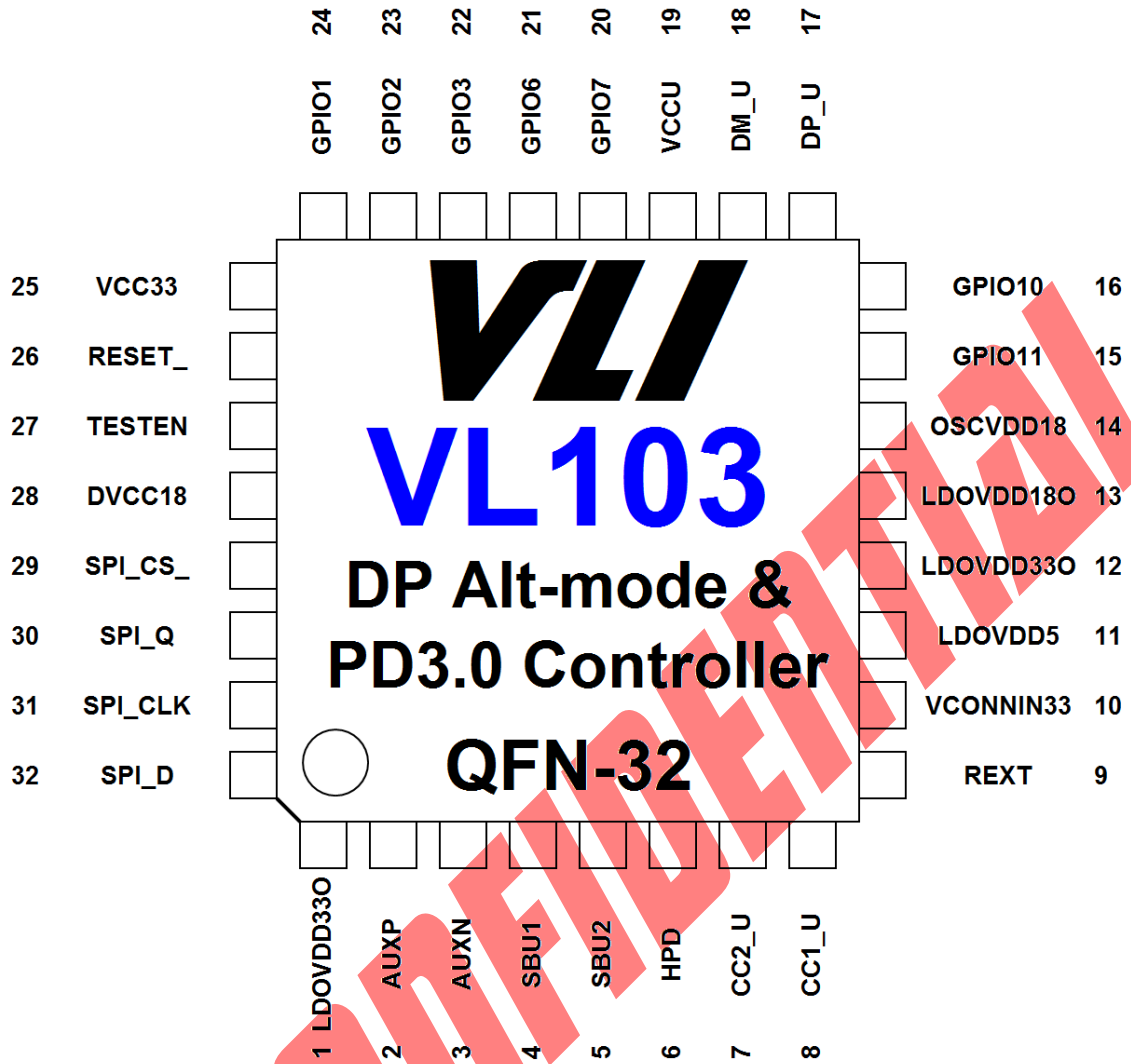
24 23 22 21 20 19 18 17

GPIO1 GPIO2 GPIO3 GPIO6 GPIO7 VCCU DM_U DP_U

25 VCC33
26 RESET_
27 TESTEN
28 DVCC18
29 SPI_CS_
30 SPI_Q
31 SPI_CLK
32 SPI_D

VLI
VL103
DP Alt-mode &
PD3.0 Controller
QFN-32

GPIO10 16
GPIO11 15
OSCVDD18 14
LDOVDD18O 13
LDOVDD33O 12
LDOVDD5 11
VCONNIN33 10
REXT 9

LDOVDD33O AUXP AUXN SBU1 SBU2 HPD CC2_U CC1_U

1 2 3 4 5 6 7 8

CONFIDENTIAL